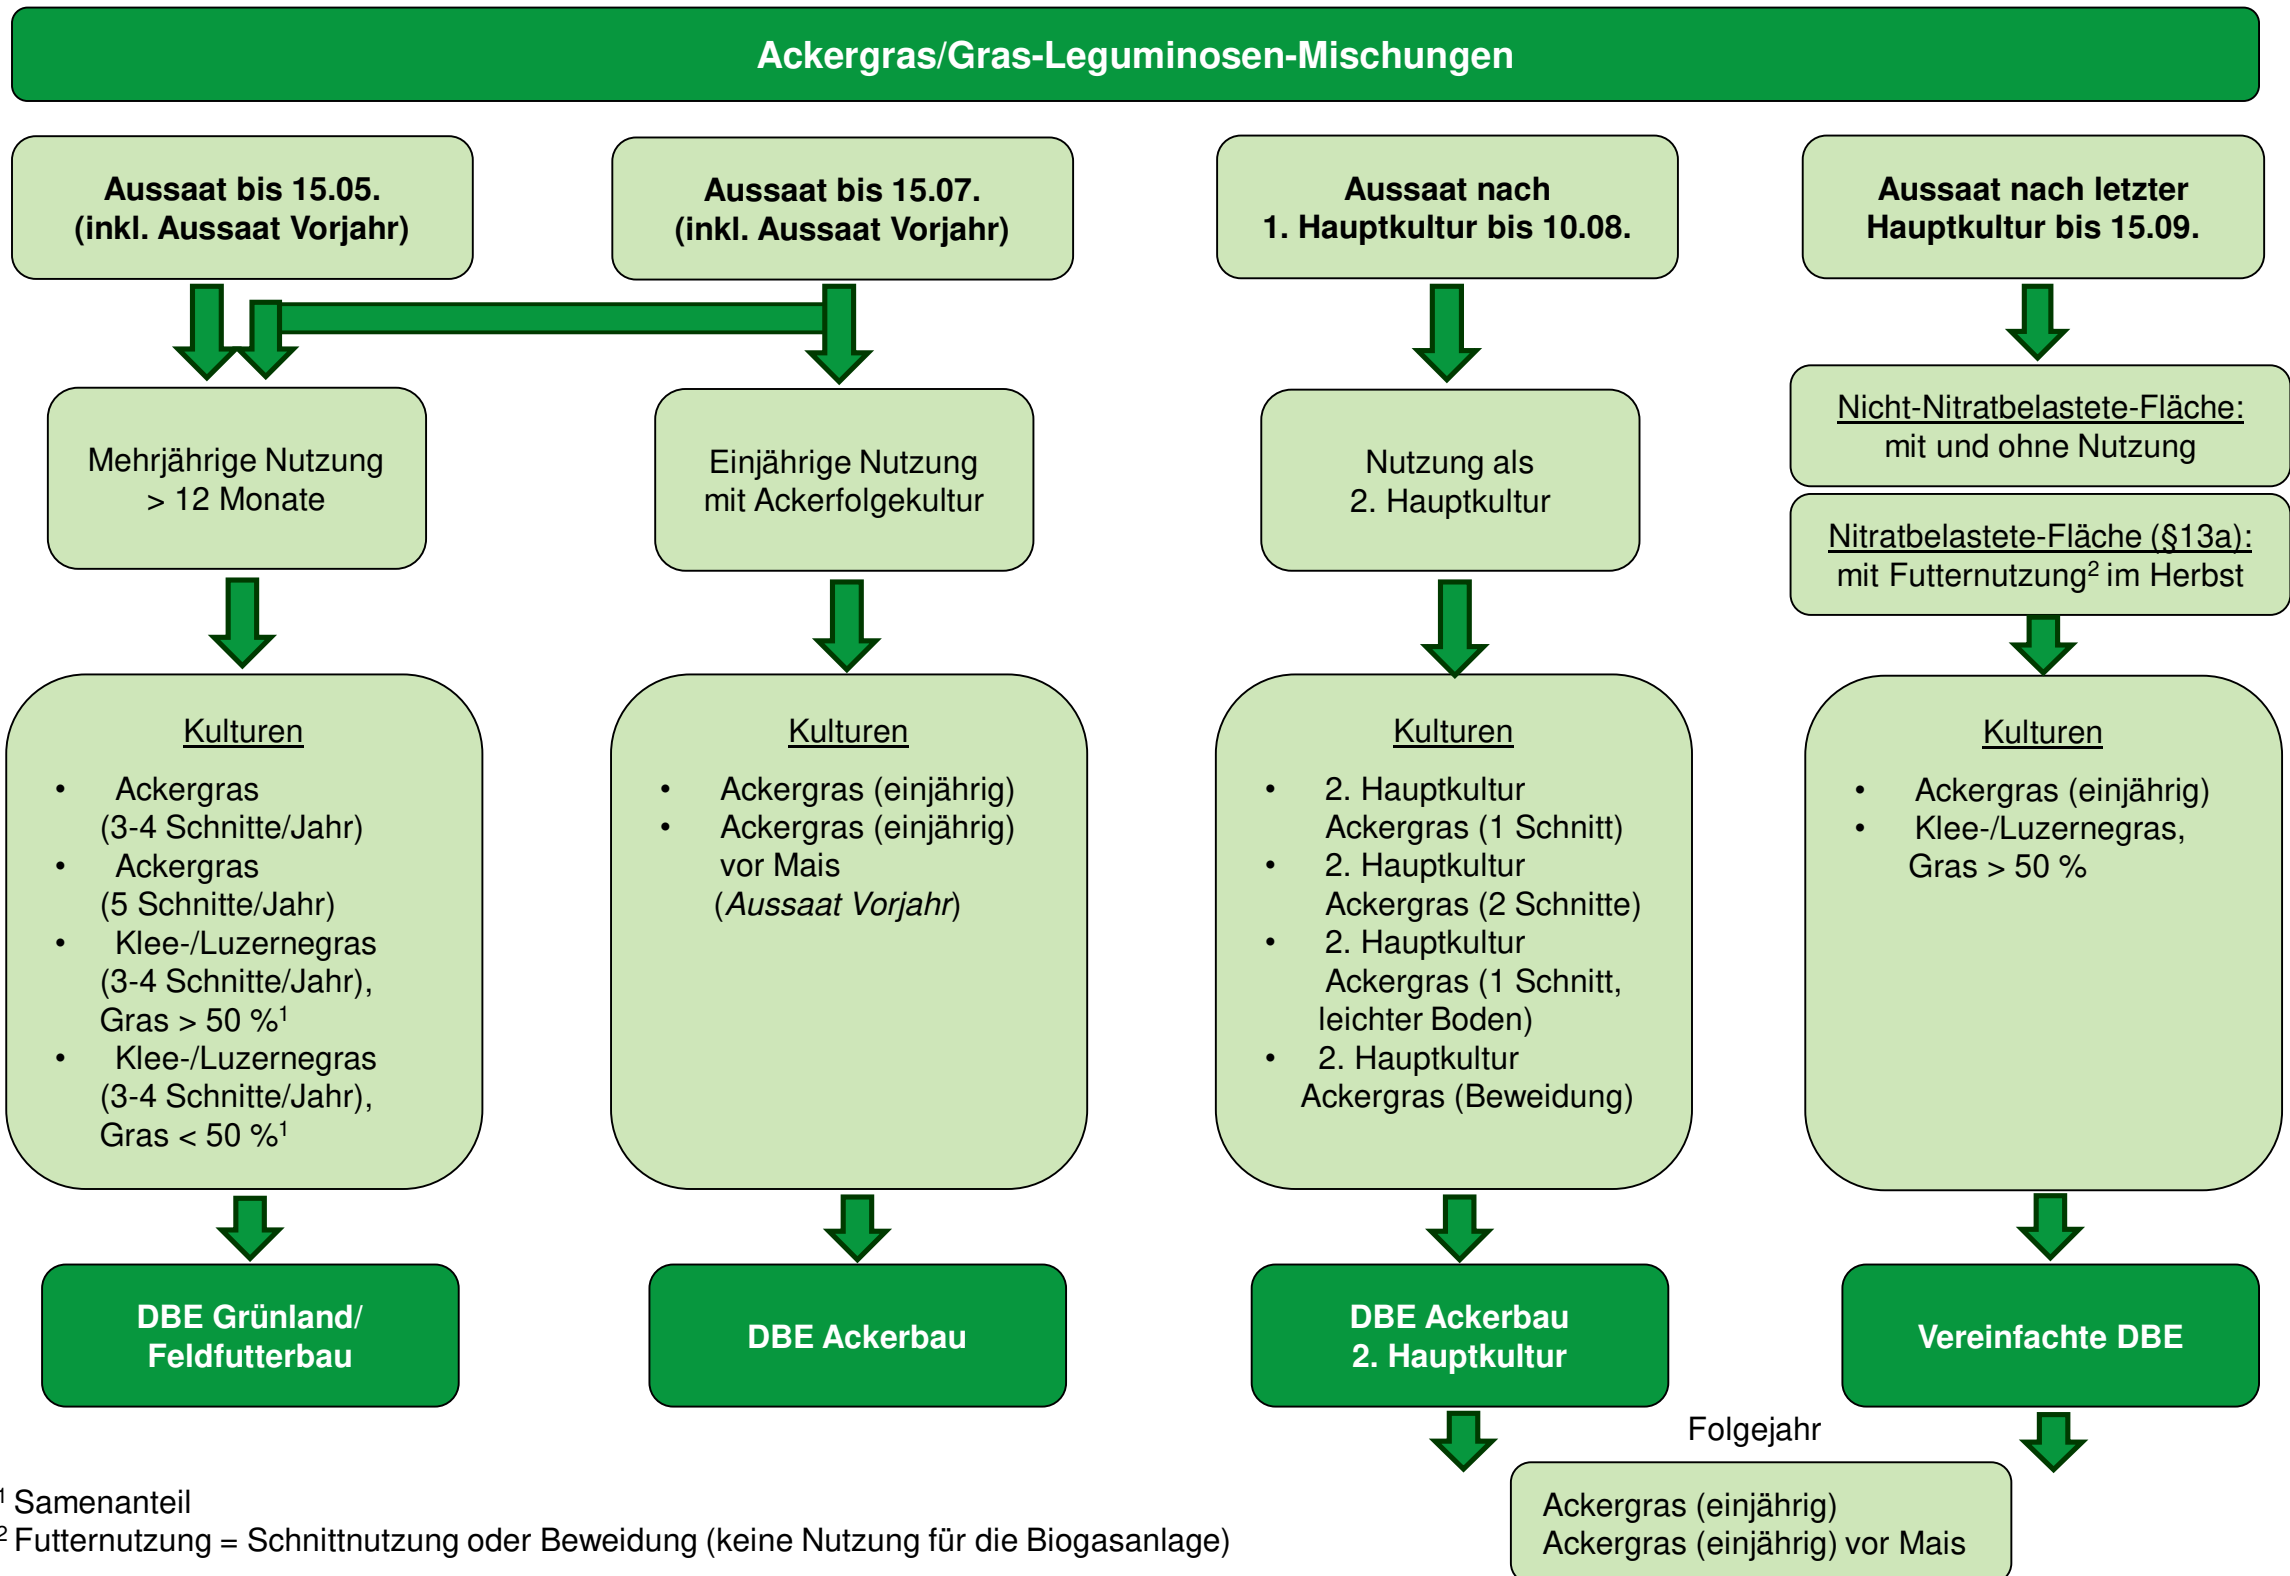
Ackergras/Gras-Leguminosen-Mischungen

Aussaat bis 15.05. (inkl. Aussaat Vorjahr)

Aussaat bis 15.07. (inkl. Aussaat Vorjahr)

Aussaat nach 1. Hauptkultur bis 10.08.

Aussaat nach letzter Hauptkultur bis 15.09.

Mehrjährige Nutzung > 12 Monate

Einjährige Nutzung mit Ackerfolgekultur

Nutzung als 2. Hauptkultur

Nicht-Nitratbelastete-Fläche: mit und ohne Nutzung

Nitratbelastete-Fläche (§13a): mit Futternutzung$^2$ im Herbst

Kulturen
- Ackergras (3-4 Schnitte/Jahr)
- Ackergras (5 Schnitte/Jahr)
- Klee-/Luzernegras (3-4 Schnitte/Jahr), Gras > 50 %$^1$
- Klee-/Luzernegras (3-4 Schnitte/Jahr), Gras < 50 %$^1$

Kulturen
- Ackergras (einjährig)
- Ackergras (einjährig) vor Mais (Aussaat Vorjahr)

Kulturen
- 2. Hauptkultur Ackergras (1 Schnitt)
- 2. Hauptkultur Ackergras (2 Schnitte)
- 2. Hauptkultur Ackergras (1 Schnitt, leichter Boden)
- 2. Hauptkultur Ackergras (Beweidung)

Kulturen
- Ackergras (einjährig)
- Klee-/Luzernegras, Gras > 50 %

DBE Grünland/ Feldfutterbau

DBE Ackerbau

DBE Ackerbau 2. Hauptkultur

Vereinfachte DBE

Folgejahr

Ackergras (einjährig)
Ackergras (einjährig) vor Mais

$^1$ Samenanteil
$^2$ Futternutzung = Schnittnutzung oder Beweidung (keine Nutzung für die Biogasanlage)